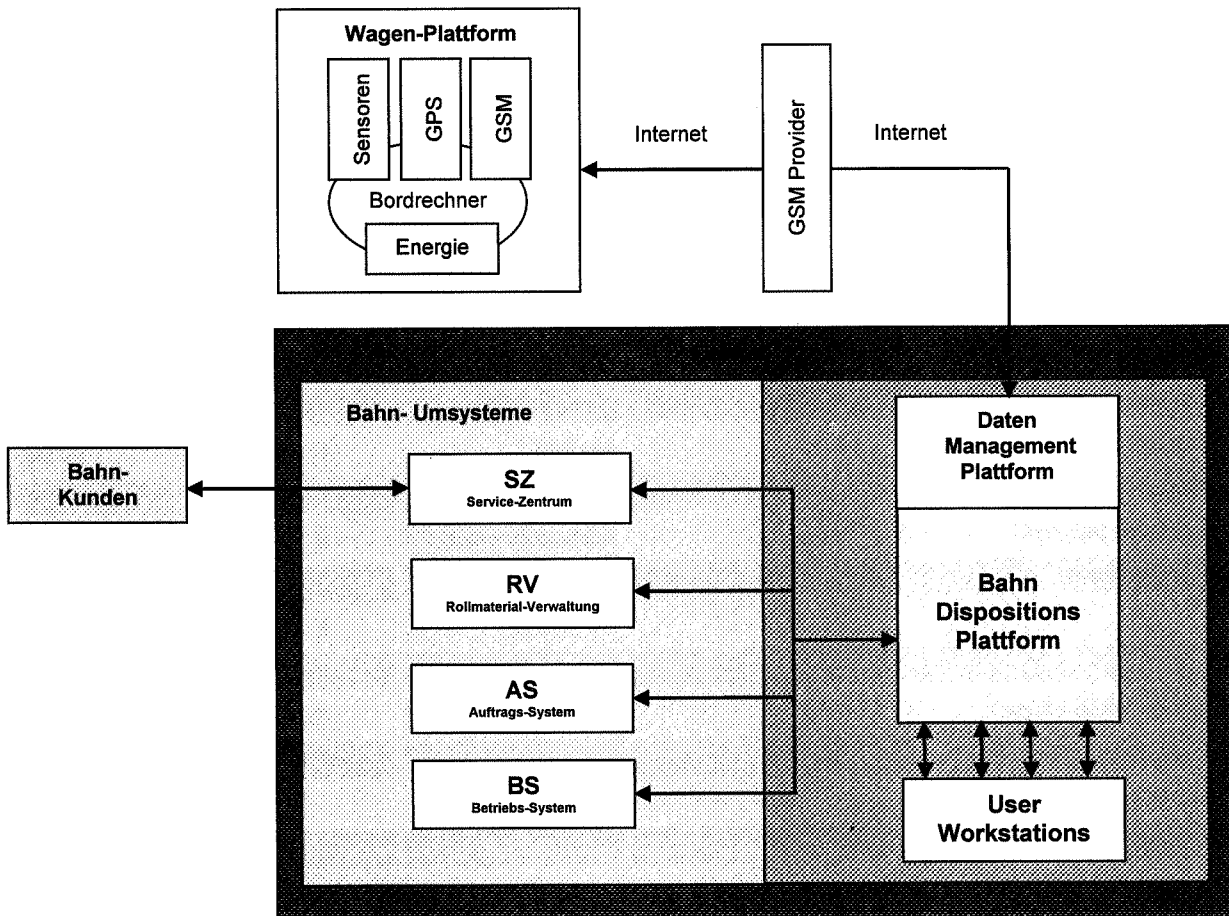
Wagen-Plattform

Sensoren

GPS

GSM

Bordrechner

Energie

Internet

GSM Provider

Internet

Bahn- Umsysteme

Bahn-Kunden

SZ
Service-Zentrum

RV
Rollmaterial-Verwaltung

AS
Auftrags-System

BS
Betriebs-System

Daten Management Plattform

Bahn Dispositions Plattform

User Workstations